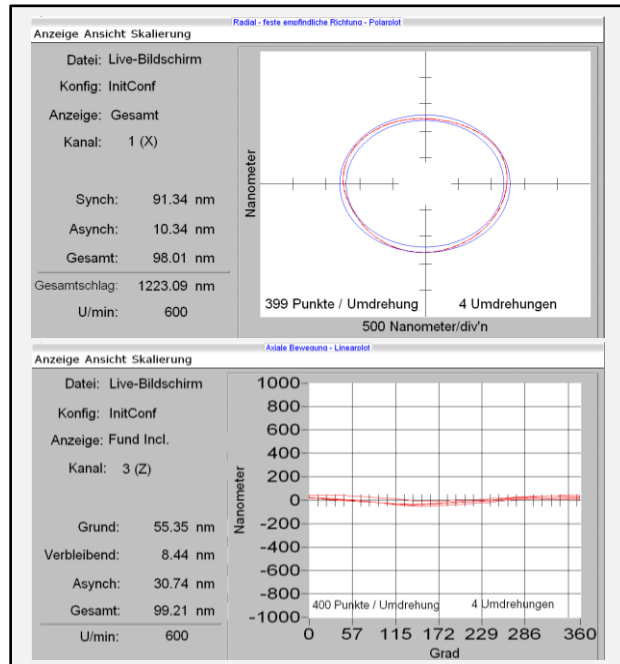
Radial - feste empfindliche Richtung - Polarplot

Anzeige Ansicht Skalierung

Datei: Live-Bildschirm
Konfig: InitConf
Anzeige: Gesamt
Kanal: 1 (X)

Synch: 91.34 nm
Asynch: 10.34 nm
Gesamt: 98.01 nm
Gesamtschlag: 1223.09 nm
U/min: 600

Nanometer

399 Punkte / Umdrehung
4 Umdrehungen
500 Nanometer/div'n

Axiale Bewegung - Linearplot

Anzeige Ansicht Skalierung

Datei: Live-Bildschirm
Konfig: InitConf
Anzeige: Fund Incl.
Kanal: 3 (Z)

Grund: 55.35 nm
Verbleibend: 8.44 nm
Asynch: 30.74 nm
Gesamt: 99.21 nm
U/min: 600

1000
800
600
400
200
0
-200
-400
-600
-800
-1000

Nanometer

400 Punkte / Umdrehung
4 Umdrehungen

0 57 115 172 229 286 360
Grad